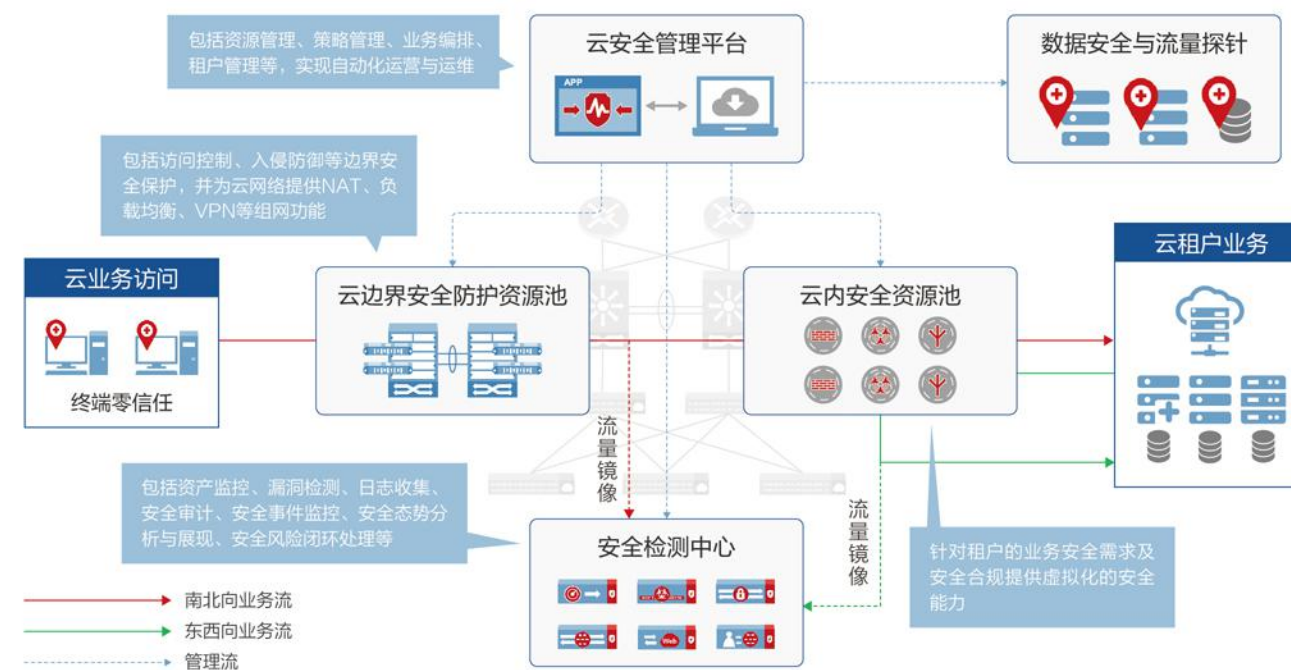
包括资源管理、策略管理、业务编排、租户管理等，实现自动化运营与运维

云安全管理平台

APP

数据安全与流量探针

包括访问控制、入侵防御等边界安全保护，并为云网络提供NAT、负载均衡、VPN等组网功能

云租户业务

云业务访问

云边界安全防护资源池

云内安全资源池

终端零信任

流量镜像

包括资产监控、漏洞检测、日志收集、安全审计、安全事件监控、安全态势分析与展现、安全风险闭环处理等

流量镜像

安全检测中心

针对租户的业务安全需求及安全合规提供虚拟化的安全能力

Web

南北向业务流

东西向业务流

管理流